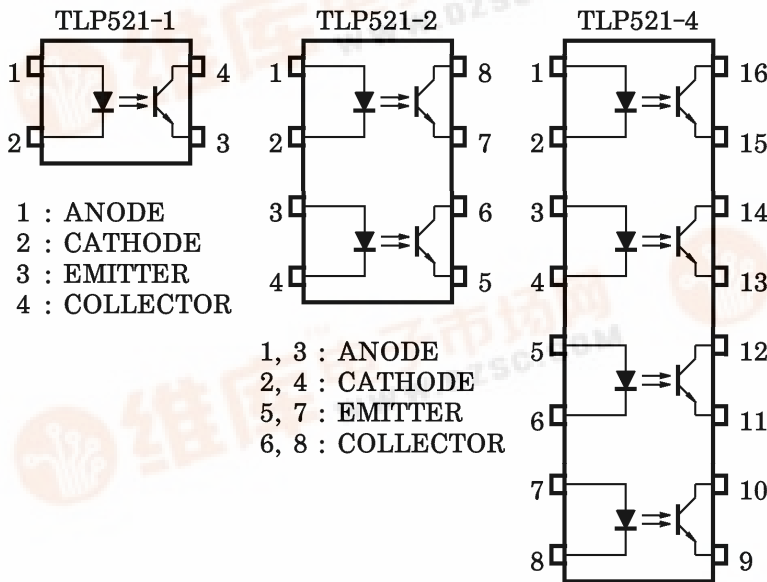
TLP521-1

1 4
2 3

1 : ANODE
2 : CATHODE
3 : EMITTER
4 : COLLECTOR

TLP521-2

1 8
2 7
3 6
4 5

1, 3 : ANODE
2, 4 : CATHODE
5, 7 : EMITTER
6, 8 : COLLECTOR

TLP521-4

1 16
2 15
3 14
4 13
5 12
6 11
7 10
8 9

维库电子市场网
www.dzsc.com